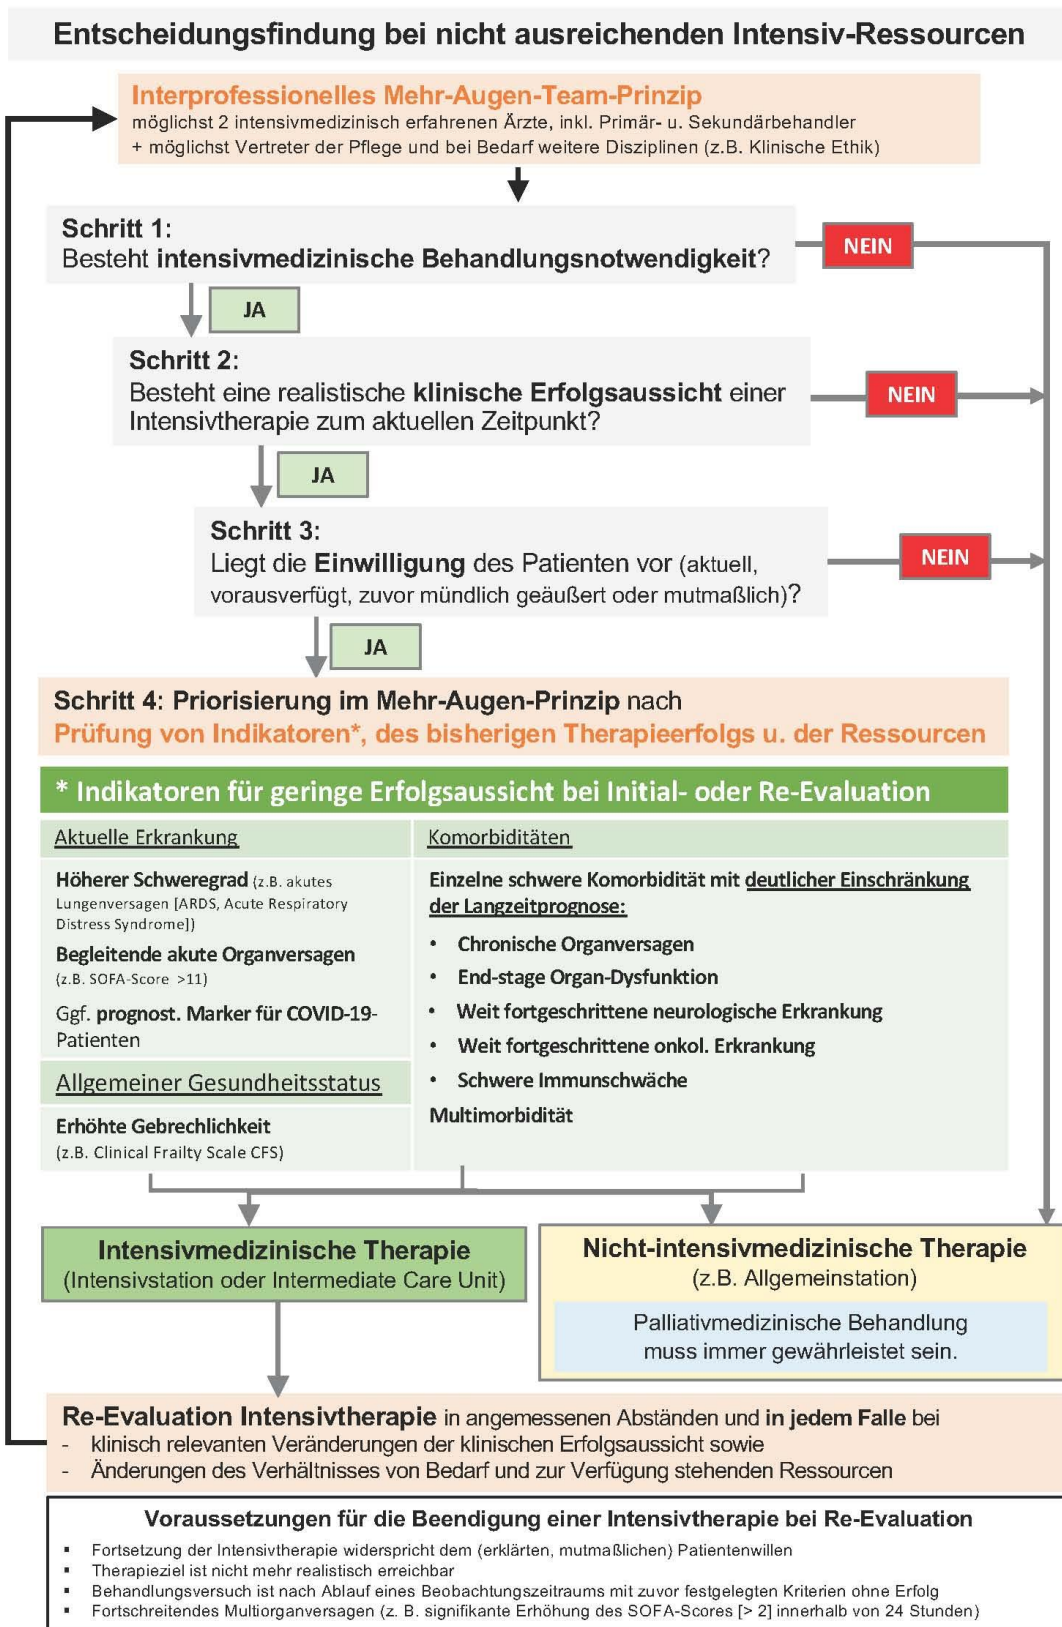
Entscheidungsfindung bei nicht ausreichenden Intensiv-Ressourcen

Interprofessionelles Mehr-Augen-Team-Prinzip
möglichst 2 intensivmedizinisch erfahrenen Ärzte, inkl. Primär- u. Sekundärbehandler
+ möglichst Vertreter der Pflege und bei Bedarf weitere Disziplinen (z.B. Klinische Ethik)

Schritt 1:
Besteht intensivmedizinische Behandlungsnotwendigkeit?

NEIN

JA

Schritt 2:
Besteht eine realistische klinische Erfolgsaussicht einer Intensivtherapie zum aktuellen Zeitpunkt?

NEIN

JA

Schritt 3:
Liegt die Einwilligung des Patienten vor (aktuell, vorausverfügt, zuvor mündlich geäußert oder mutmaßlich)?

NEIN

JA

Schritt 4: Priorisierung im Mehr-Augen-Prinzip nach
Prüfung von Indikatoren*, des bisherigen Therapieerfolgs u. der Ressourcen

* Indikatoren für geringe Erfolgsaussicht bei Initial- oder Re-Evaluation

Aktuelle Erkrankung

Höherer Schweregrad (z.B. akutes Lungenversagen [ARDS, Acute Respiratory Distress Syndrome])

Begleitende akute Organversagen (z.B. SOFA-Score >11)

Ggf. prognost. Marker für COVID-19-Patienten

Allgemeiner Gesundheitsstatus

Erhöhte Gebrechlichkeit (z.B. Clinical Frailty Scale CFS)

Komorbiditäten

Einzelne schwere Komorbidität mit deutlicher Einschränkung der Langzeitprognose:
• Chronische Organversagen
• End-stage Organ-Dysfunktion
• Weit fortgeschrittene neurologische Erkrankung
• Weit fortgeschrittene onkol. Erkrankung
• Schwere Immunschwäche

Multimorbidität

Intensivmedizinische Therapie
(Intensivstation oder Intermediate Care Unit)

Nicht-intensivmedizinische Therapie
(z.B. Allgemeinstation)

Palliativmedizinische Behandlung muss immer gewährleistet sein.

Re-Evaluation Intensivtherapie in angemessenen Abständen und in jedem Falle bei
- klinisch relevanten Veränderungen der klinischen Erfolgsaussicht sowie
- Änderungen des Verhältnisses von Bedarf und zur Verfügung stehenden Ressourcen

Voraussetzungen für die Beendigung einer Intensivtherapie bei Re-Evaluation
▪ Fortsetzung der Intensivtherapie widerspricht dem (erklärten, mutmaßlichen) Patientenwillen
▪ Therapieziel ist nicht mehr realistisch erreichbar
▪ Behandlungsversuch ist nach Ablauf eines Beobachtungszeitraums mit zuvor festgelegten Kriterien ohne Erfolg
▪ Fortschreitendes Multiorganversagen (z. B. signifikante Erhöhung des SOFA-Scores [> 2] innerhalb von 24 Stunden)